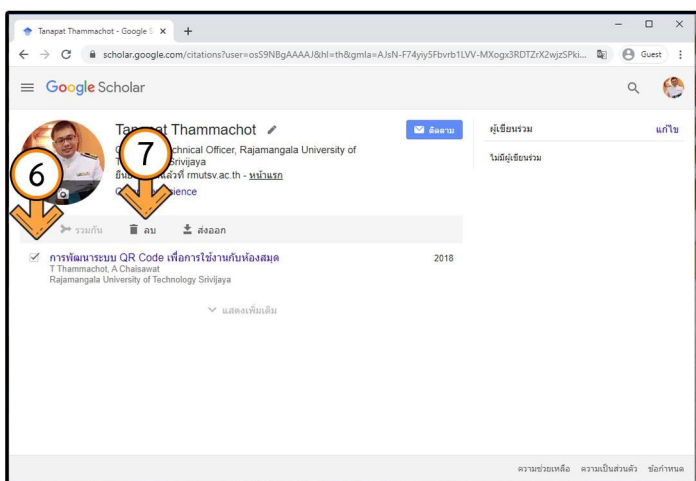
Tanapat Thammachot - Google S ×
+
scholar.google.com/citations?user=osS9NBgAAAAJ&hl=th&gmla=AJsN-F74yiy5Fbvrb1LVV-MXogx3RDTZrX2wjzSPki...
Guest

Google Scholar

Tanapat Thammachot
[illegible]chnical Officer, Rajamangala University of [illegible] Srivijaya
ยืน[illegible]แล้วที่ rmutsv.ac.th - หน้าแรก
C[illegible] Science

ติดตาม

ผู้เขียนร่วม
แก้ไข
ไม่มีผู้เขียนร่วม

6
7

รวมกัน
ลบ
ส่งออก

การพัฒนาระบบ QR Code เพื่อการใช้งานกับห้องสมุด
T Thammachot, A Chaisawat
Rajamangala University of Technology Srivijaya
2018

แสดงเพิ่มเติม

ความช่วยเหลือ
ความเป็นส่วนตัว
ข้อกำหนด